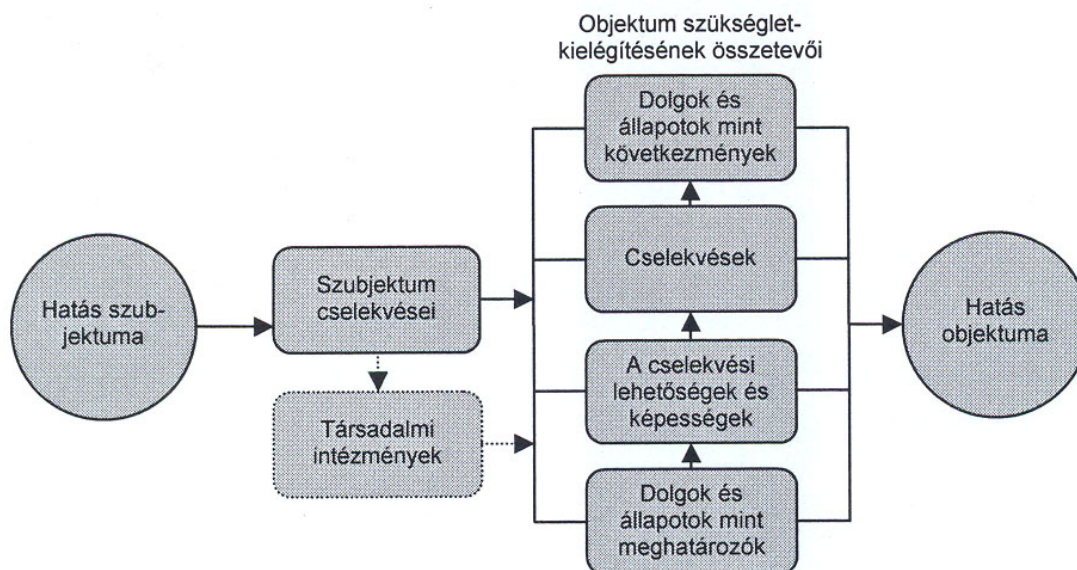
Objektum szükséglet-kielégítésének összetevői

Dolgok és állapotok mint következmények

Cselekvések

A cselekvési lehetőségek és képességek

Dolgok és állapotok mint meghatározók

Hatás szubjektuma

Szubjektum cselekvései

Társadalmi intézmények

Hatás objektuma